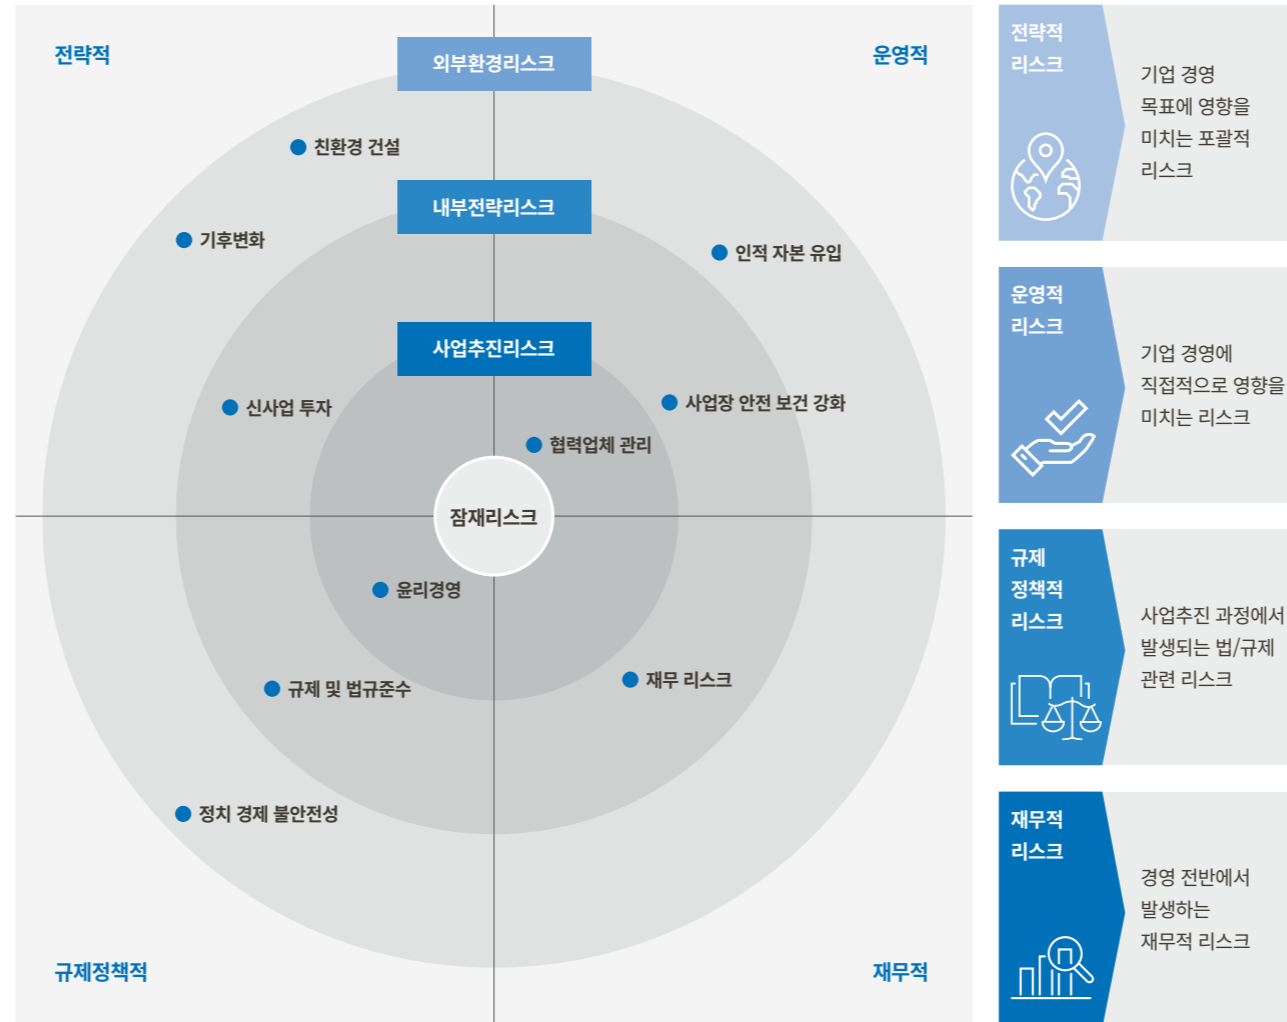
전략적

외부환경리스크

운영적

친환경 건설

내부전략리스크

기후변화

인적 자본 유입

사업추진리스크

신사업 투자

사업장 안전 보건 강화

협력업체 관리

잠재리스크

윤리경영

규제 및 법규준수

재무 리스크

정치 경제 불안전성

규제정책적

재무적

전략적 리스크

기업 경영 목표에 영향을 미치는 포괄적 리스크

운영적 리스크

기업 경영에 직접적으로 영향을 미치는 리스크

규제 정책적 리스크

사업추진 과정에서 발생되는 법/규제 관련 리스크

재무적 리스크

경영 전반에서 발생하는 재무적 리스크